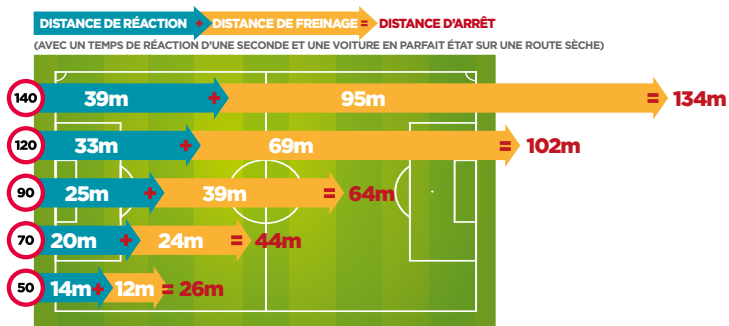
DISTANCE DE RÉACTION + DISTANCE DE FREINAGE = DISTANCE D'ARRÊT
(AVEC UN TEMPS DE RÉACTION D'UNE SECONDE ET UNE VOITURE EN PARFAIT ÉTAT SUR UNE ROUTE SÈCHE)

140 39m + 95m = 134m
120 33m + 69m = 102m
90 25m + 39m = 64m
70 20m + 24m = 44m
50 14m + 12m = 26m